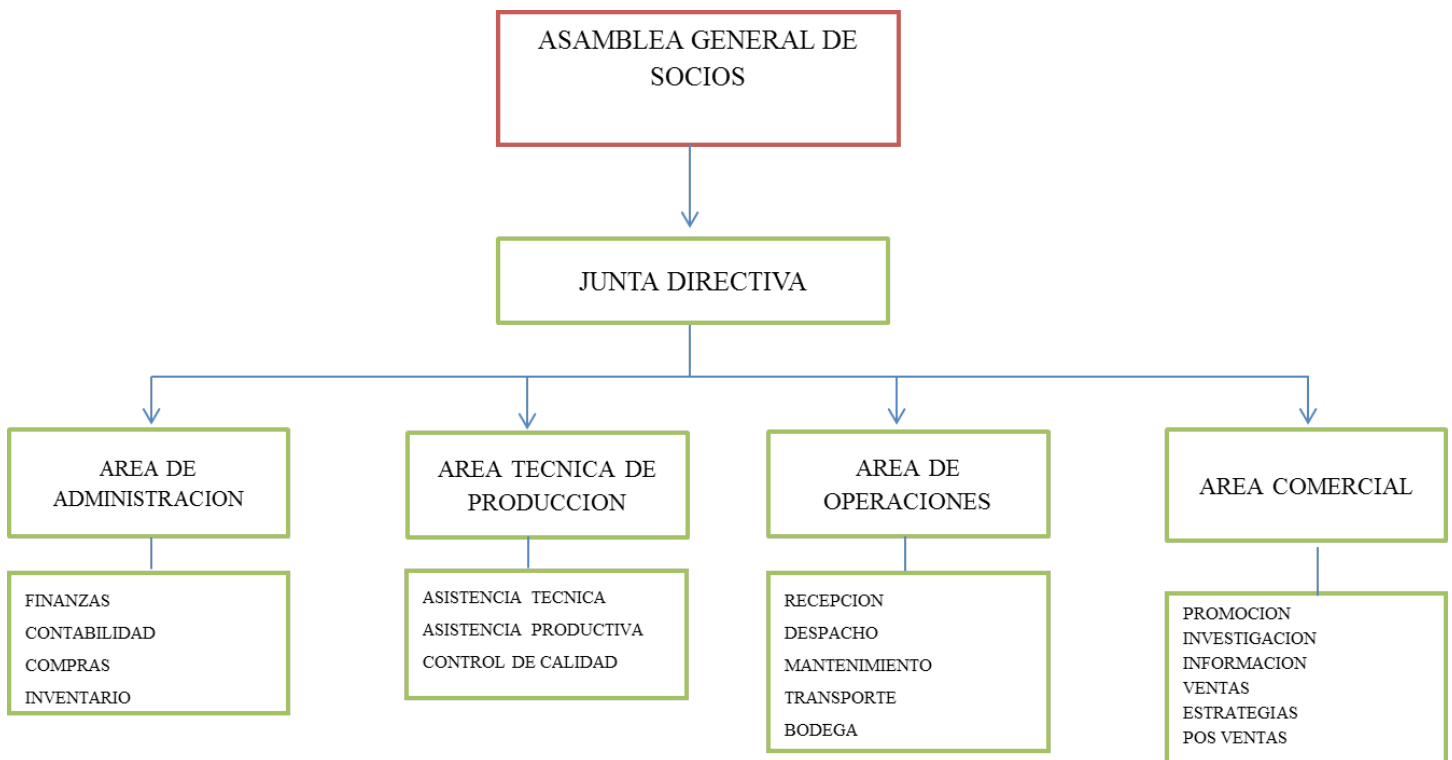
ASAMBLEA GENERAL DE SOCIOS

JUNTA DIRECTIVA

AREA DE ADMINISTRACION

FINANZAS
CONTABILIDAD
COMPRAS
INVENTARIO

AREA TECNICA DE PRODUCCION

ASISTENCIA TECNICA
ASISTENCIA PRODUCTIVA
CONTROL DE CALIDAD

AREA DE OPERACIONES

RECEPCION
DESPACHO
MANTENIMIENTO
TRANSPORTE
BODEGA

AREA COMERCIAL

PROMOCION
INVESTIGACION
INFORMACION
VENTAS
ESTRATEGIAS
POS VENTAS